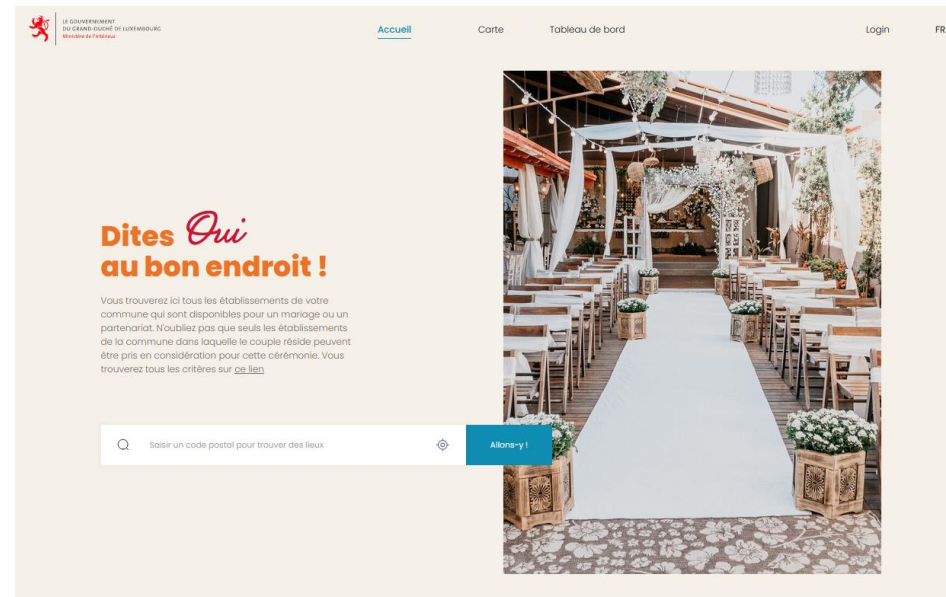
LE GOUVERNEMENT
DU GRAND-DUCHÉ DE LUXEMBOURG
Ministère de l'Intérieur

Accueil Carte Tableau de bord Login FR

Dites Oui au bon endroit !

Vous trouverez ici tous les établissements de votre commune qui sont disponibles pour un mariage ou un partenariat. N'oubliez pas que seuls les établissements de la commune dans laquelle le couple réside peuvent être pris en considération pour cette cérémonie. Vous trouverez tous les critères sur ce lien

Saisir un code postal pour trouver des lieux

Allons-y !